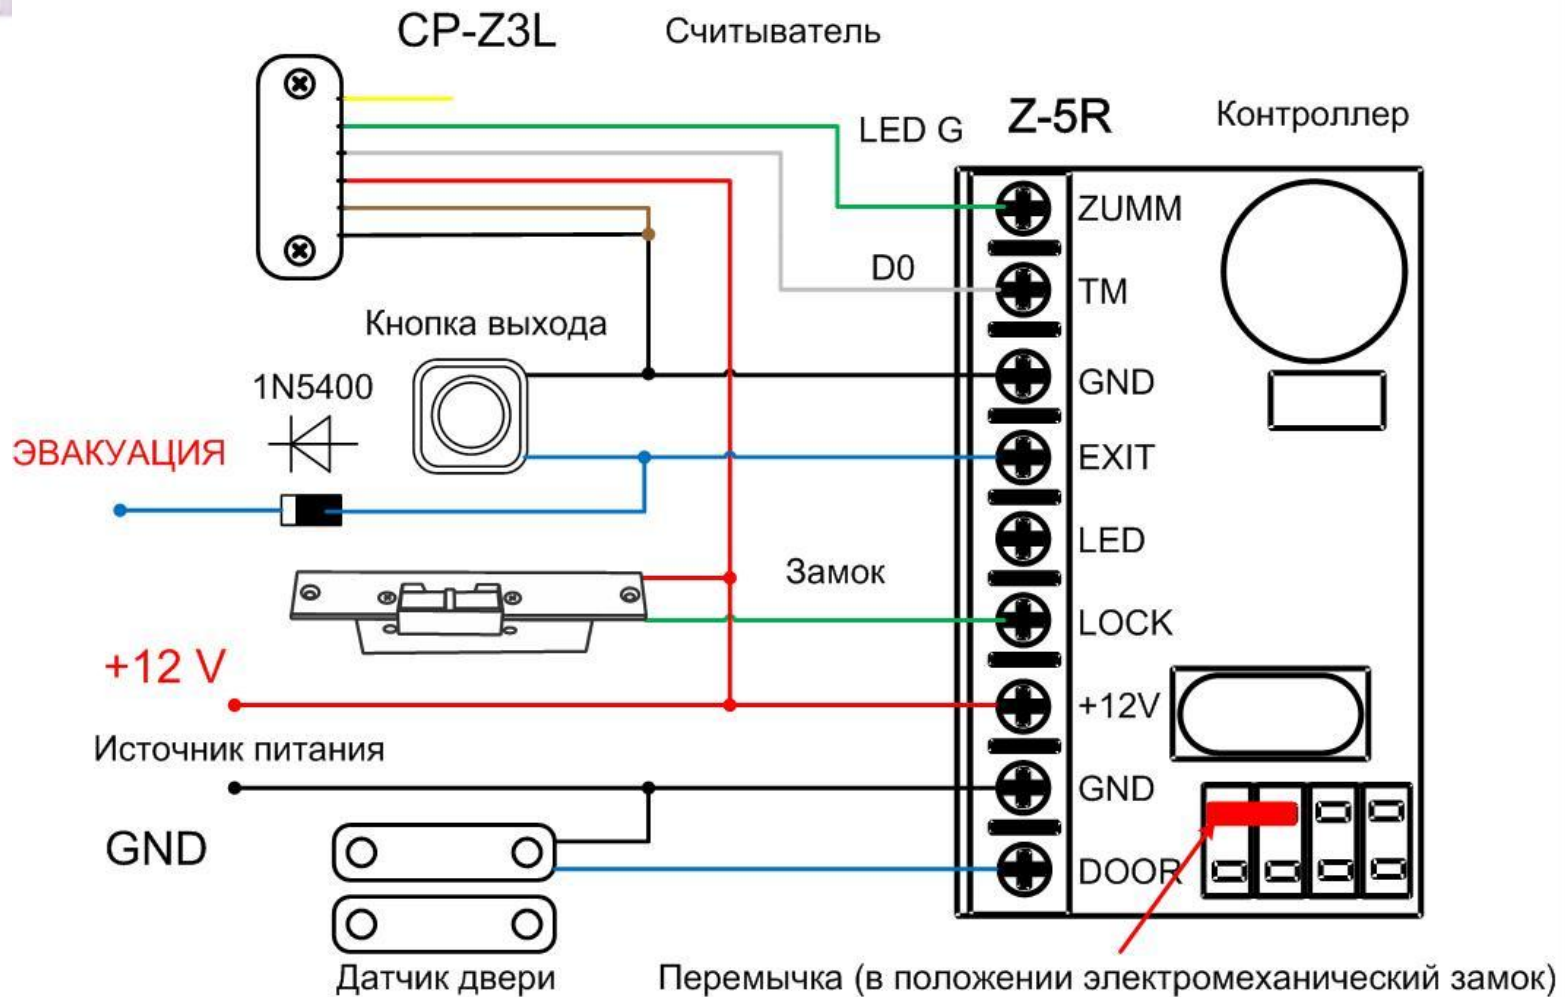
CP-Z3L

Считыватель

LED G

Z-5R

Контроллер

ZUMM

D0

TM

Кнопка выхода

GND

1N5400

ЭВАКУАЦИЯ

EXIT

LED

Замок

LOCK

+12 V

+12V

Источник питания

GND

GND

DOOR

Датчик двери

Перемычка (в положении электромеханический замок)